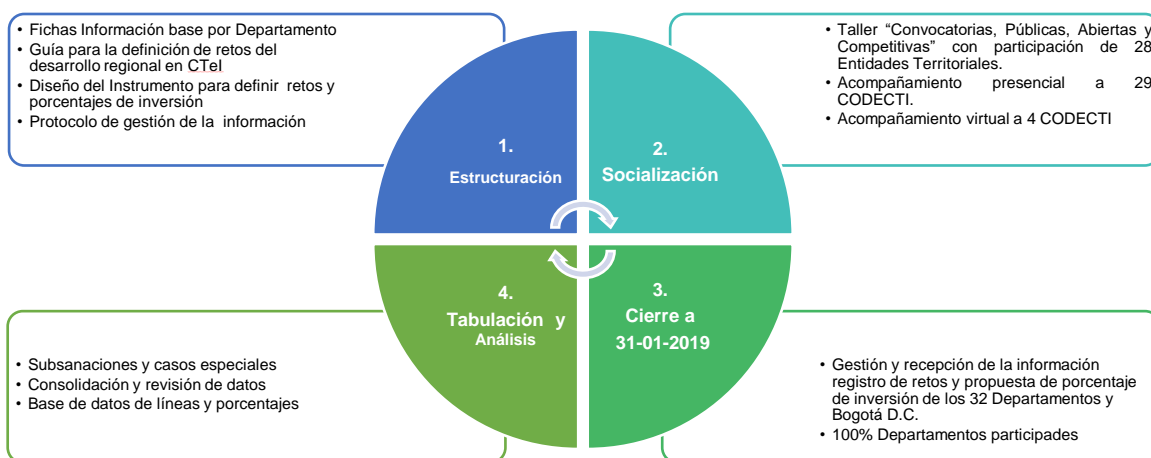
• Fichas Información base por Departamento
• Guía para la definición de retos del desarrollo regional en CTeI
• Diseño del Instrumento para definir retos y porcentajes de inversión
• Protocolo de gestión de la información

• Taller "Convocatorias, Públicas, Abiertas y Competitivas" con participación de 28 Entidades Territoriales.
• Acompañamiento presencial a 29 CODECTI.
• Acompañamiento virtual a 4 CODECTI

1.
Estructuración

2.
Socialización

4.
Tabulación y
Análisis

3.
Cierre a
31-01-2019

• Subsanaciones y casos especiales
• Consolidación y revisión de datos
• Base de datos de líneas y porcentajes

• Gestión y recepción de la información registro de retos y propuesta de porcentaje de inversión de los 32 Departamentos y Bogotá D.C.
• 100% Departamentos participados